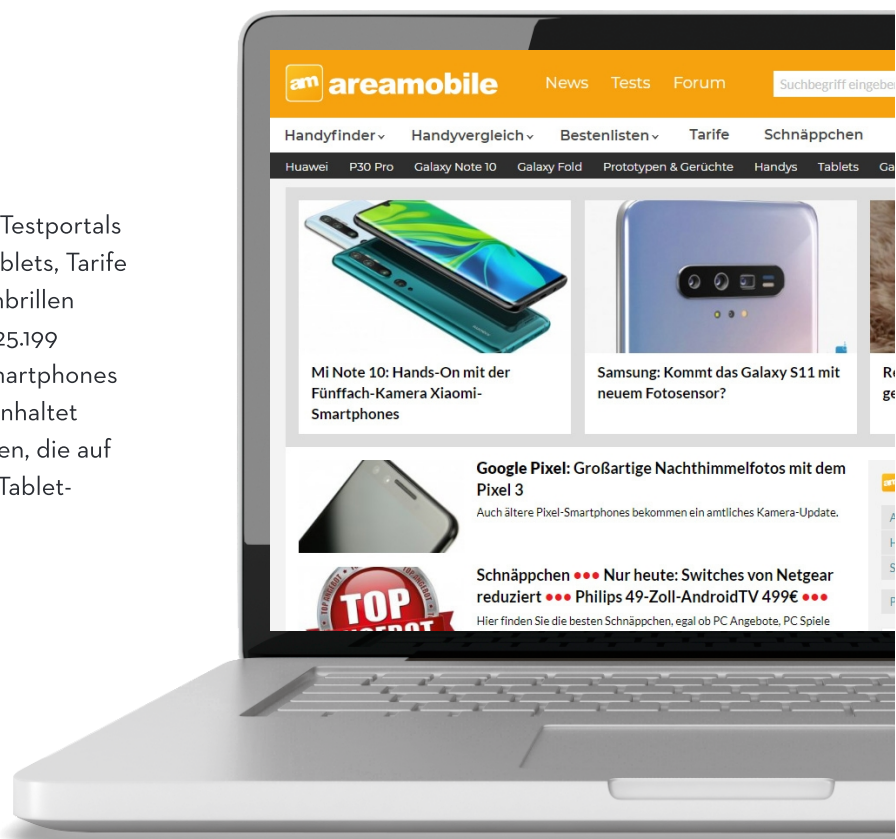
Testportals
blets, Tarife
brillen
25.199
artphones
nhaltet
en, die auf
Tablet-

am areamobile News Tests Forum Suchbegriff eingebe

Handyfinder Handyvergleich Bestenlisten Tarife Schnäppchen

Huawei P30 Pro Galaxy Note 10 Galaxy Fold Prototypen & Gerüchte Handys Tablets Ga

Mi Note 10: Hands-On mit der Fünffach-Kamera Xiaomi-Smartphones

Samsung: Kommt das Galaxy S11 mit neuem Fotosensor?

Re
ge

Google Pixel: Großartige Nachthimmelfotos mit dem Pixel 3
Auch ältere Pixel-Smartphones bekommen ein amtliches Kamera-Update.

Schnäppchen ••• Nur heute: Switches von Netgear reduziert ••• Philips 49-Zoll-AndroidTV 499€ •••
Hier finden Sie die besten Schnäppchen, egal ob PC Angebote, PC Spiele

TOP